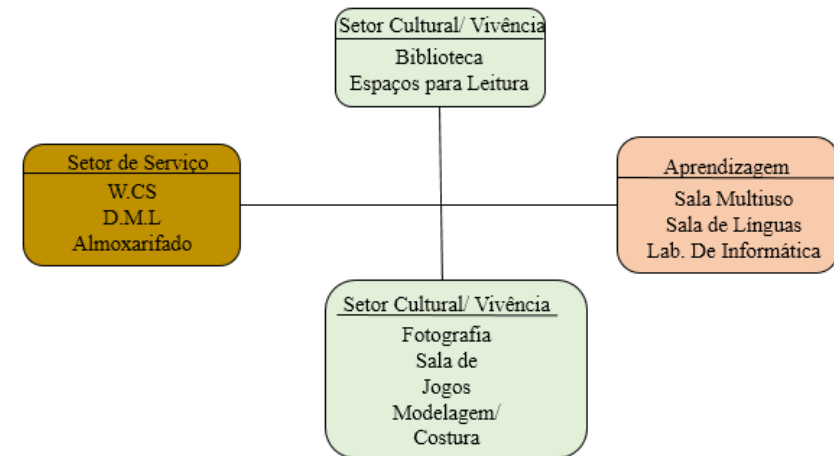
Setor Cultural/ Vivência
Biblioteca
Espaços para Leitura

Setor de Serviço
W.CS
D.M.L
Almoxarifado

Aprendizagem
Sala Multiuso
Sala de Línguas
Lab. De Informática

Setor Cultural/ Vivência
Fotografia
Sala de
Jogos
Modelagem/
Costura